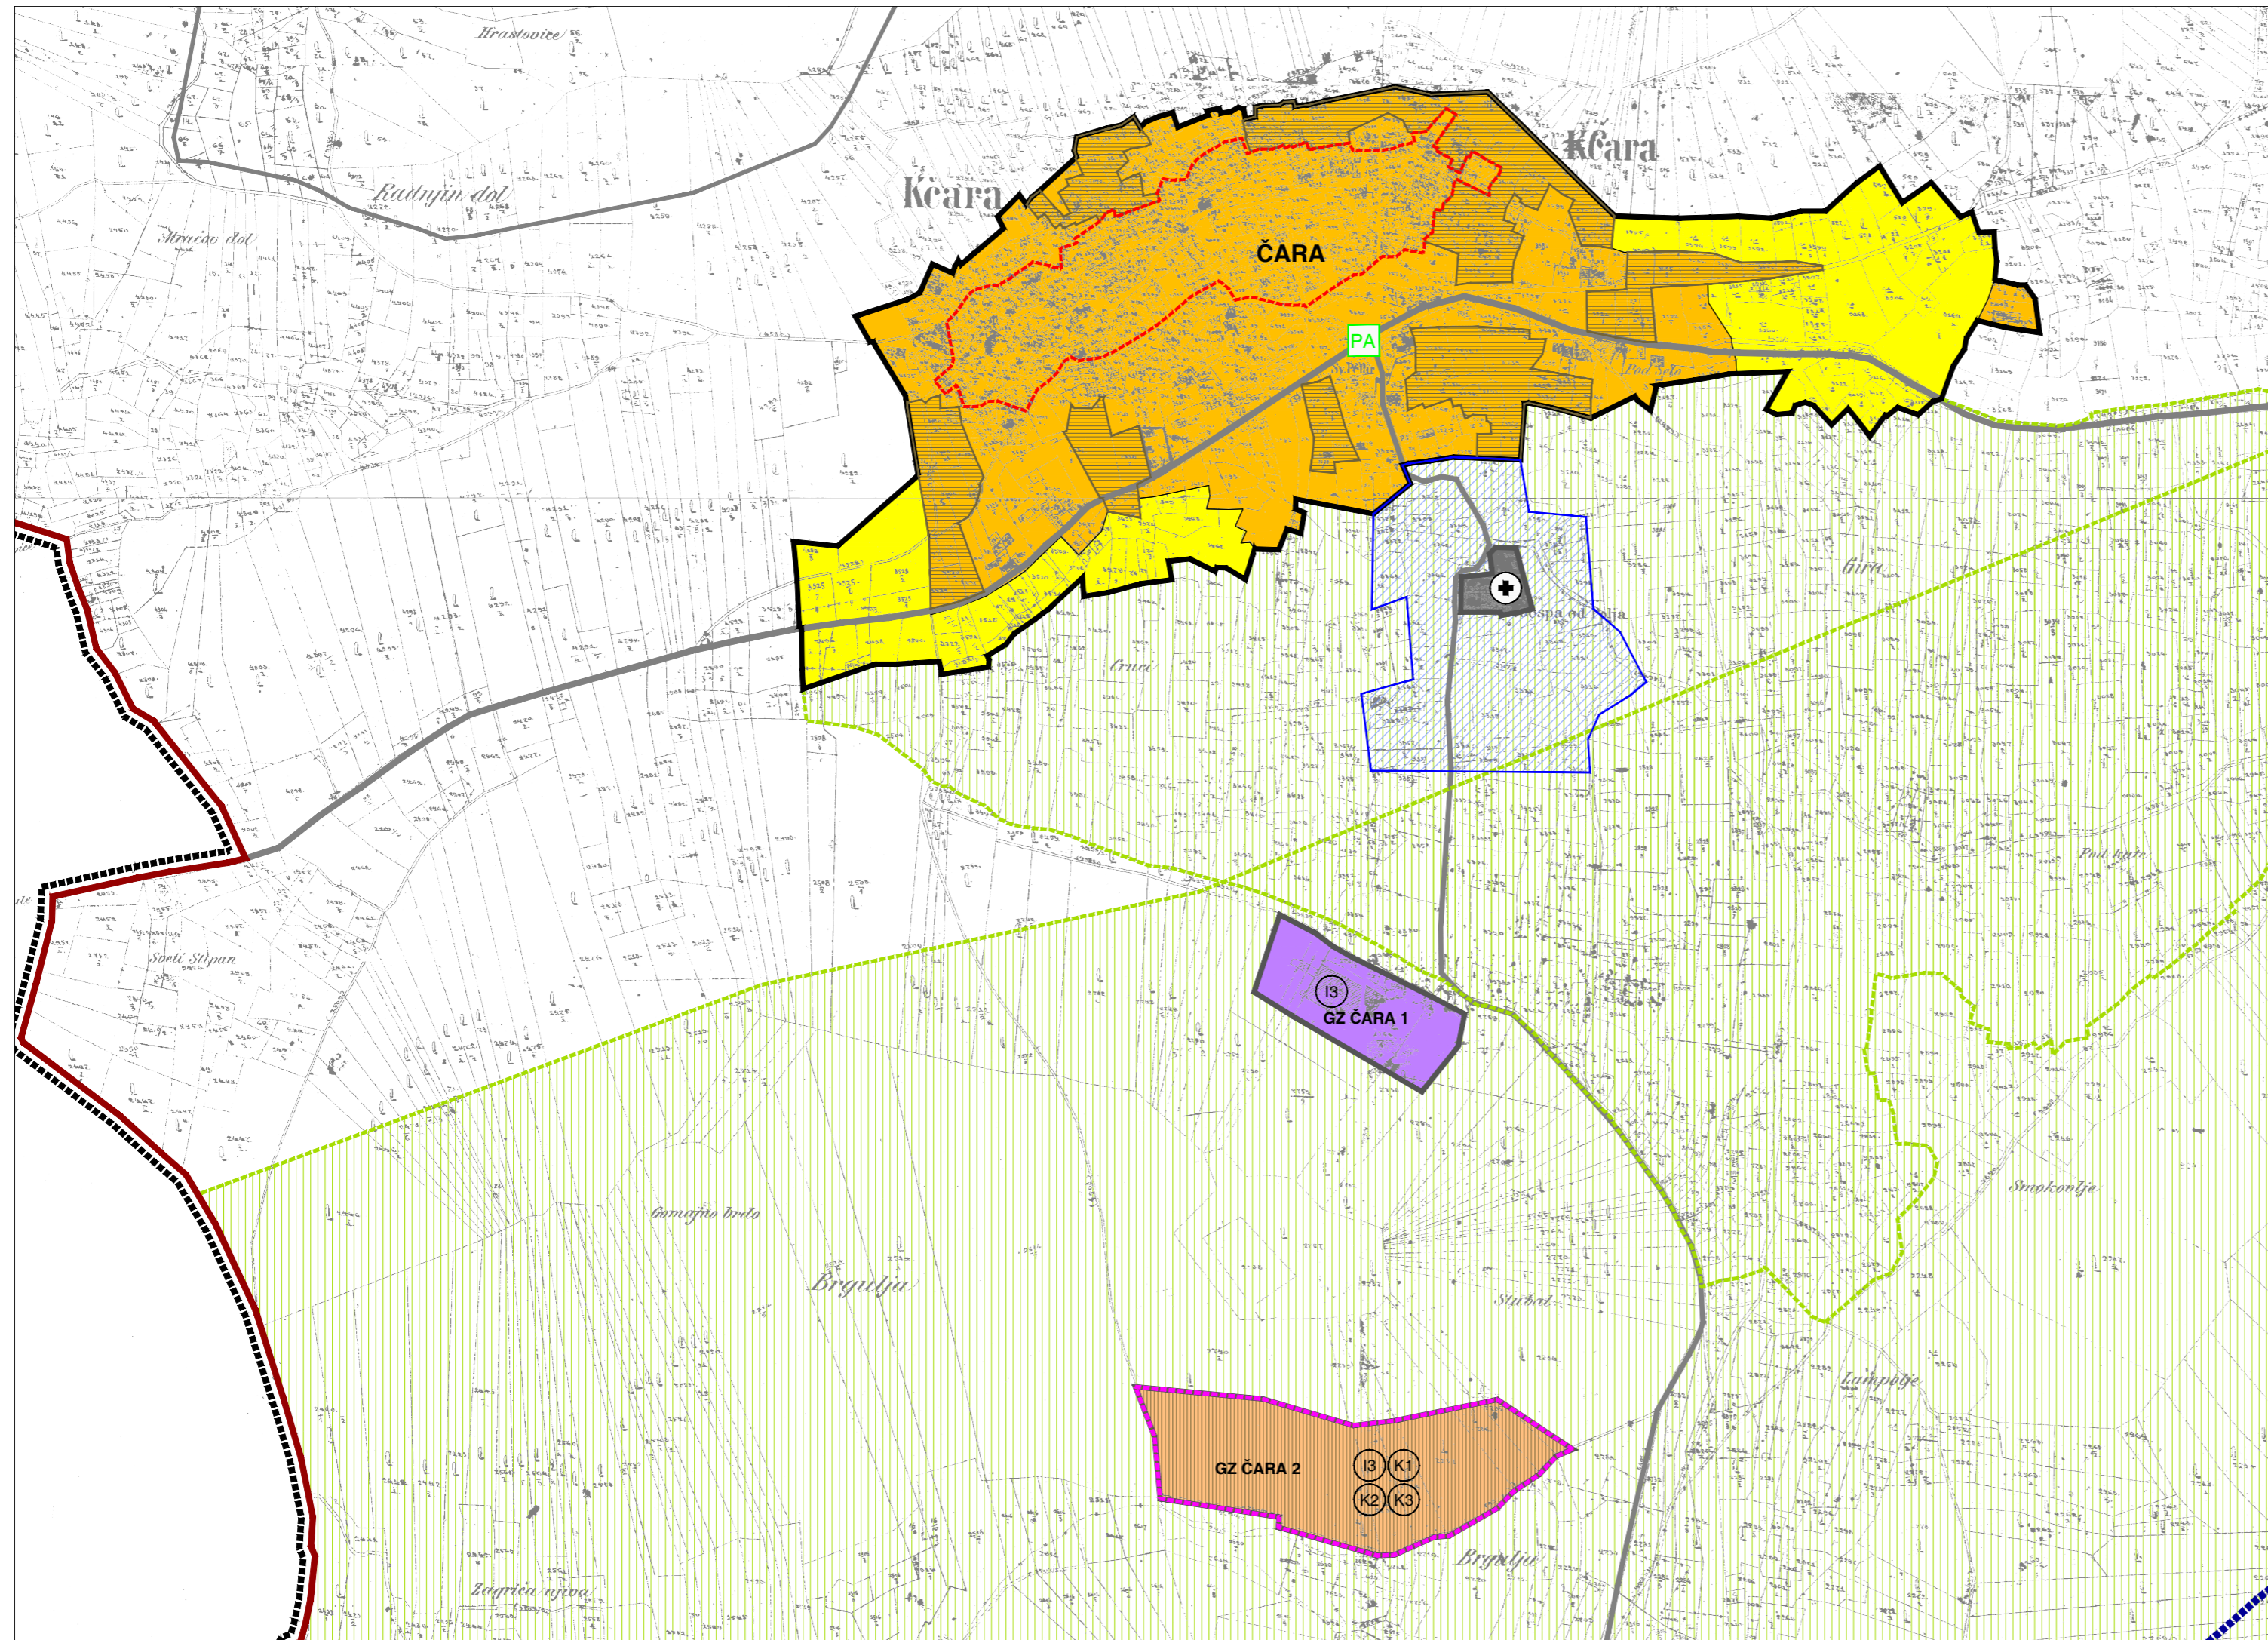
Hrastovice
Radnjin dol
Mračno dol
Kčara
Kčara
ČARA
PA
Pod Selo
Gira
Gospa od Polja
Crnci
Pod Gira
Sveti Stipan
I3
GZ ČARA 1
Smokovlje
Gumajno brdo
Brguljа
Stubal
Lampolje
GZ ČARA 2
I3
K1
K2
K3
Brgulja
Zagrića njiva